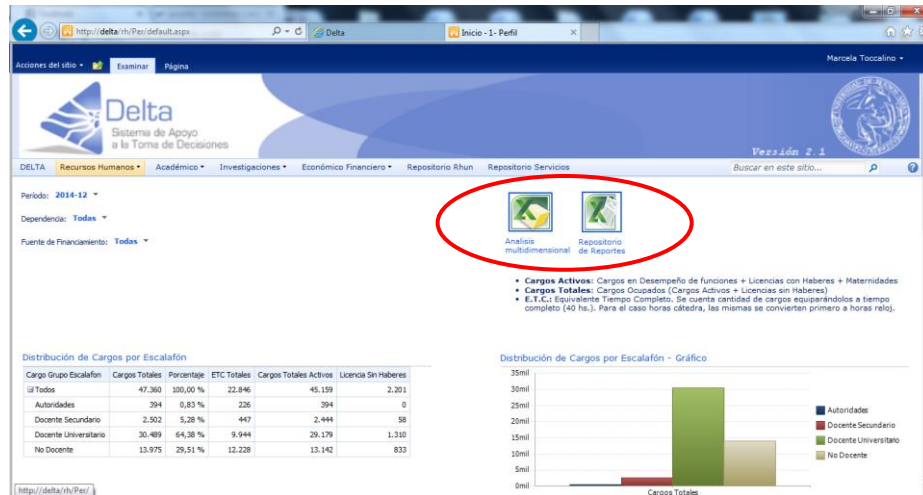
http://delta/rh/Per/default.aspx
Delta
Inicio - 1- Perfil

Acciones del sitio
Examinar
Página
Marcela Toccalino

Delta
Sistema de Apoyo a la Toma de Decisiones
Versión 2.1

DELTA
Recursos Humanos
Académico
Investigaciones
Económico Financiero
Repositorio Rhun
Repositorio Servicios
Buscar en este sitio...

Período: 2014-12
Dependencia: Todas
Fuente de Financiamiento: Todas

Analisis multidimensional
Repositorio de Reportes

• Cargos Activos: Cargos en Desempeño de funciones + Licencias con Haberes + Maternidades
• Cargos Totales: Cargos Ocupados (Cargos Activos + Licencias sin Haberes)
• E.T.C.: Equivalente Tiempo Completo. Se cuenta cantidad de cargos equiparándolos a tiempo completo (40 hs.). Para el caso horas cátedra, las mismas se convierten primero a horas reloj.

Distribución de Cargos por Escalafón

| Cargo Grupo Escalafon | Cargos Totales | Porcentaje | ETC Totales | Cargos Totales Activos | Licencia Sin Haberes |
|---|---|---|---|---|---|
| Todos | 47.360 | 100,00 % | 22.846 | 45.159 | 2.201 |
| Autoridades | 394 | 0,83 % | 226 | 394 | 0 |
| Docente Secundario | 2.502 | 5,28 % | 447 | 2.444 | 58 |
| Docente Universitario | 30.489 | 64,38 % | 9.944 | 29.179 | 1.310 |
| No Docente | 13.975 | 29,51 % | 12.228 | 13.142 | 833 |

Distribución de Cargos por Escalafón - Gráfico
35mil
30mil
25mil
20mil
15mil
10mil
5mil
0mil
Cargos Totales
Autoridades
Docente Secundario
Docente Universitario
No Docente

http://delta/rh/Per/